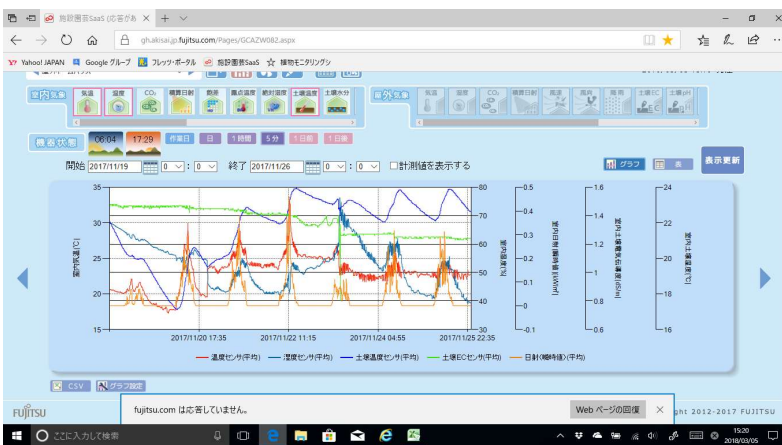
施設園芸SaaS (応答があ ×  +

gh.akisai.jp.fujitsu.com/Pages/GCAZW082.aspx

Yahoo! JAPAN  Google グループ  フレッツ・ポータル  施設園芸SaaS  植物モニタリング

室内気象  気温  湿度  CO₂  積算日射  飽差  露点温度  絶対湿度  土壌温度  土壌水分

屋外気象  気温  湿度  CO₂  積算日射  風向  風速  雨量  土壌EC  土壌pH

農業状態  06:04  17:29  作業日  日  1時間  5分  1日前  1日後

開始 2017/11/19  0 : 0  終了 2017/11/26  0 : 0  □計測値を表示する

グラフ  表  表示更新

| 35 | 80 | 0.5 | 1.6 | 24 |
|---|---|---|---|---|
| 30 | 70 | 0.4 | 1.4 | 22 |
| 25 | 60 | 0.3 | 1.2 | 20 |
| 20 | 50 | 0.2 | 1 | 18 |
| 15 | 40 | 0.1 | 0.8 | 16 |
| | 30 | 0 | 0.6 | |
| | | -0.1 | | |

室内温度[℃]  室内湿度[%]  室内日射強度[kW/m²]  室内土壌電気伝導度[dS/m]  室内土壌温度[℃]

2017/11/20 17:35  2017/11/22 11:15  2017/11/24 04:55  2017/11/25 22:35

— 温度センサ(平均)  — 湿度センサ(平均)  — 土壌温度センサ(平均)  — 土壌ECセンサ(平均)  — 日射(瞬時値)(平均)

CSV  グラフ設定

FUJITSU

fujitsu.com は応答していません。

Web ページの回復  ×

ght 2012-2017 FUJITSU

ここに入力して検索

15:20
2018/03/05